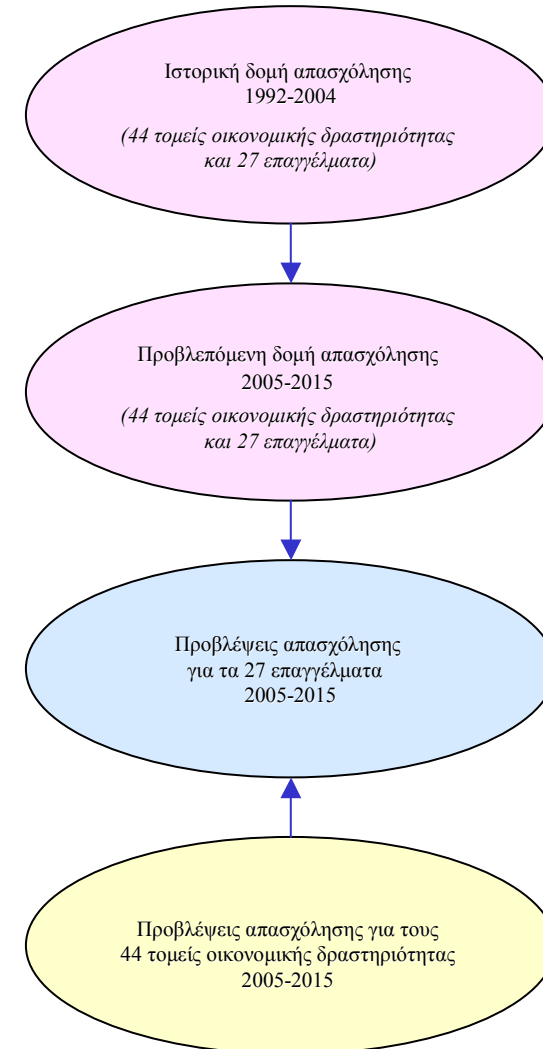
Ιστορική δομή απασχόλησης
1992-2004

(44 τομείς οικονομικής δραστηριότητας και 27 επαγγέλματα)

Προβλεπόμενη δομή απασχόλησης
2005-2015

(44 τομείς οικονομικής δραστηριότητας και 27 επαγγέλματα)

Προβλέψεις απασχόλησης
για τα 27 επαγγέλματα
2005-2015

Προβλέψεις απασχόλησης για τους
44 τομείς οικονομικής δραστηριότητας
2005-2015